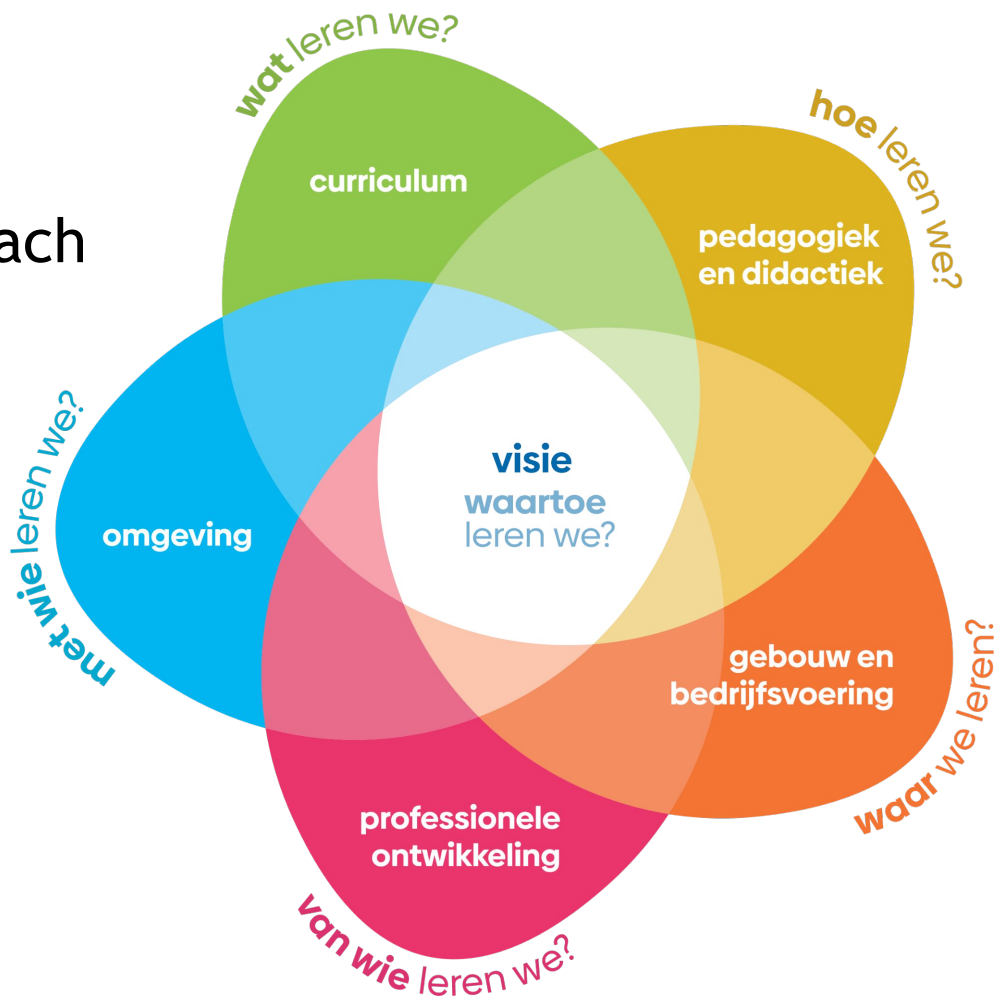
ach

wat leren we?

curriculum

hoe leren we?

pedagogiek en didactiek

met wie leren we?

omgeving

visie
waartoe
leren we?

gebouw en bedrijfsvoering

waar we leren?

professionele ontwikkeling

van wie leren we?